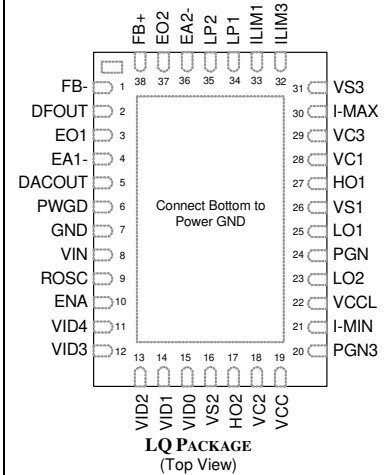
FB+ 38
EO2 37
EA2- 36
LP2 35
LP1 34
ILIM1 33
ILIM3 32

FB- 1
DFOUT 2
EO1 3
EA1- 4
DACOUT 5
PWGD 6
GND 7
VIN 8
ROSC 9
ENA 10
VID4 11
VID3 12

31 VS3
30 I-MAX
29 VC3
28 VC1
27 HO1
26 VS1
25 LO1
24 PGN
23 LO2
22 VCCL
21 I-MIN
20 PGN3

Connect Bottom to Power GND

13 VID2
14 VID1
15 VID0
16 VS2
17 HO2
18 VC2
19 VCC

LQ PACKAGE
(Top View)